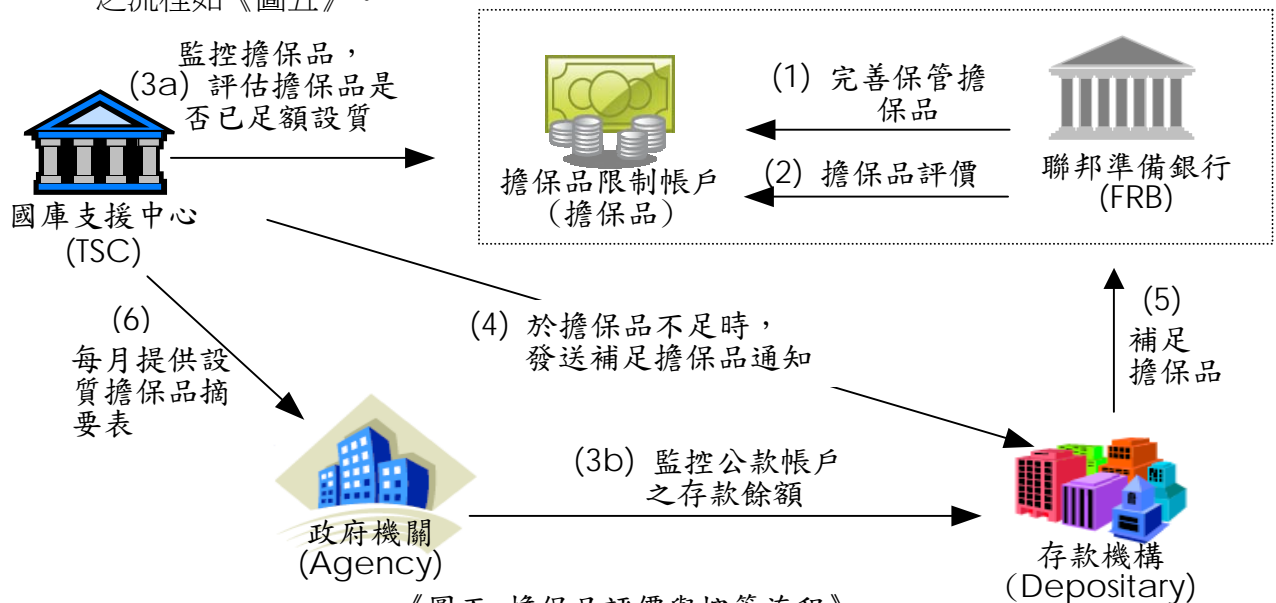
之流程如《圖五》。

監控擔保品，
(3a) 評估擔保品是否已足額設質

(1) 完善保管擔保品

擔保品限制帳戶
(擔保品)

(2) 擔保品評價

聯邦準備銀行
(FRB)

國庫支援中心
(TSC)

(6)
每月提供設質擔保品摘要表

(4) 於擔保品不足時，
發送補足擔保品通知

(5)
補足擔保品

(3b) 監控公款帳戶之存款餘額

政府機關
(Agency)

存款機構
(Depositary)

《圖五 擔保品評價與控管流程》